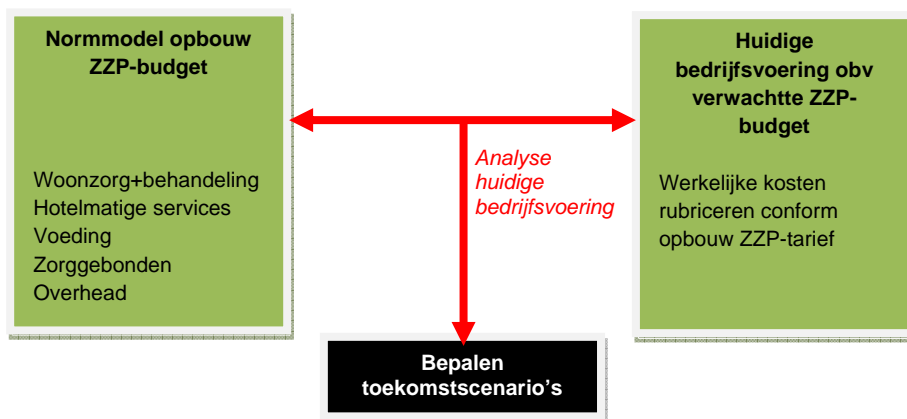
Normmodel opbouw ZZP-budget

Woonzorg+behandeling
Hotelmatige services
Voeding
Zorggebonden
Overhead

Analyse huidige bedrijfsvoering

Huidige bedrijfsvoering obv verwachtte ZZP-budget

Werkelijke kosten rubriceren conform opbouw ZZP-tarief

Bepalen toekomstscenario's